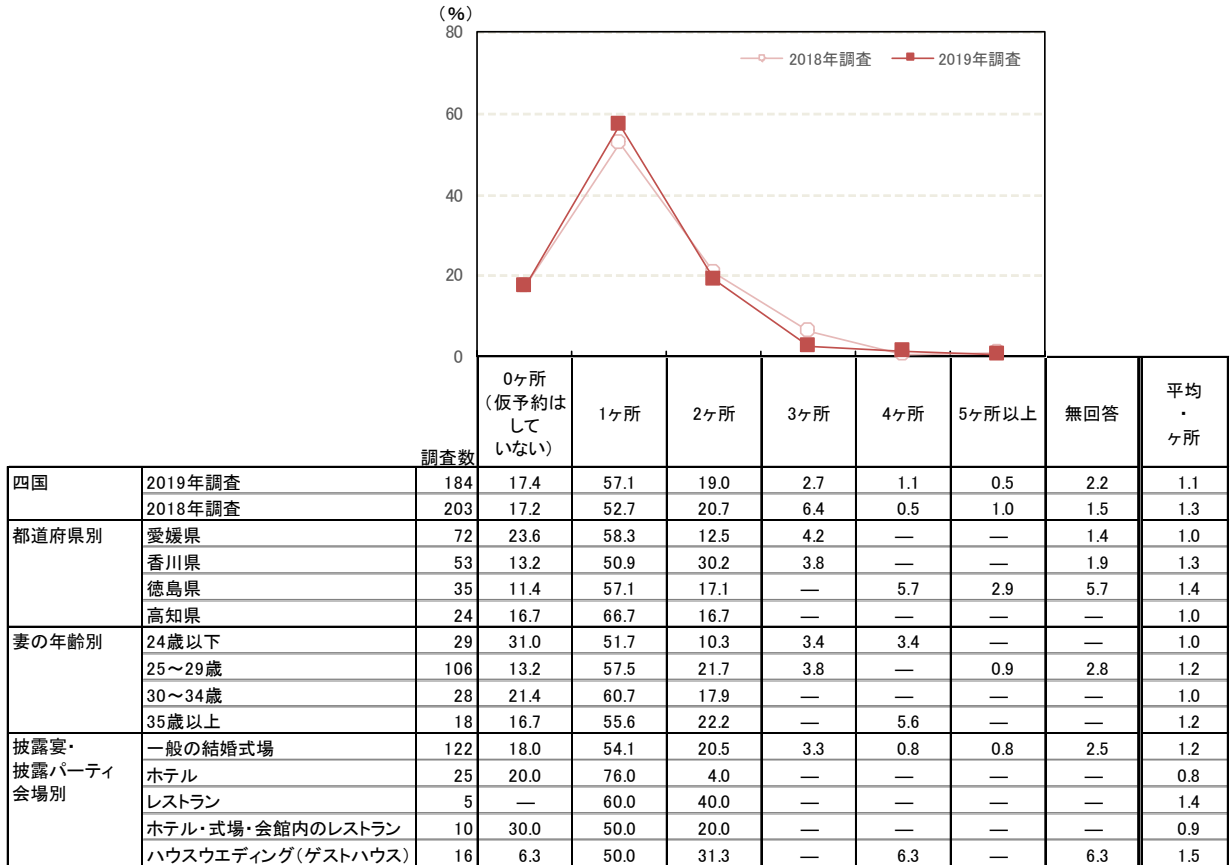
（%）
80
60
40
20
0

2018年調査
2019年調査

| | | 調査数 | 0ヶ所（仮予約はしていない） | 1ヶ所 | 2ヶ所 | 3ヶ所 | 4ヶ所 | 5ヶ所以上 | 無回答 | 平均・ヶ所 |
|---|---|---|---|---|---|---|---|---|---|---|
| 四国 | 2019年調査 | 184 | 17.4 | 57.1 | 19.0 | 2.7 | 1.1 | 0.5 | 2.2 | 1.1 |
| | 2018年調査 | 203 | 17.2 | 52.7 | 20.7 | 6.4 | 0.5 | 1.0 | 1.5 | 1.3 |
| 都道府県別 | 愛媛県 | 72 | 23.6 | 58.3 | 12.5 | 4.2 | — | — | 1.4 | 1.0 |
| | 香川県 | 53 | 13.2 | 50.9 | 30.2 | 3.8 | — | — | 1.9 | 1.3 |
| | 徳島県 | 35 | 11.4 | 57.1 | 17.1 | — | 5.7 | 2.9 | 5.7 | 1.4 |
| | 高知県 | 24 | 16.7 | 66.7 | 16.7 | — | — | — | — | 1.0 |
| 妻の年齢別 | 24歳以下 | 29 | 31.0 | 51.7 | 10.3 | 3.4 | 3.4 | — | — | 1.0 |
| | 25～29歳 | 106 | 13.2 | 57.5 | 21.7 | 3.8 | — | 0.9 | 2.8 | 1.2 |
| | 30～34歳 | 28 | 21.4 | 60.7 | 17.9 | — | — | — | — | 1.0 |
| | 35歳以上 | 18 | 16.7 | 55.6 | 22.2 | — | 5.6 | — | — | 1.2 |
| 披露宴・披露パーティ会場別 | 一般の結婚式場 | 122 | 18.0 | 54.1 | 20.5 | 3.3 | 0.8 | 0.8 | 2.5 | 1.2 |
| | ホテル | 25 | 20.0 | 76.0 | 4.0 | — | — | — | — | 0.8 |
| | レストラン | 5 | — | 60.0 | 40.0 | — | — | — | — | 1.4 |
| | ホテル・式場・会館内のレストラン | 10 | 30.0 | 50.0 | 20.0 | — | — | — | — | 0.9 |
| | ハウスウエディング（ゲストハウス） | 16 | 6.3 | 50.0 | 31.3 | — | 6.3 | — | 6.3 | 1.5 |